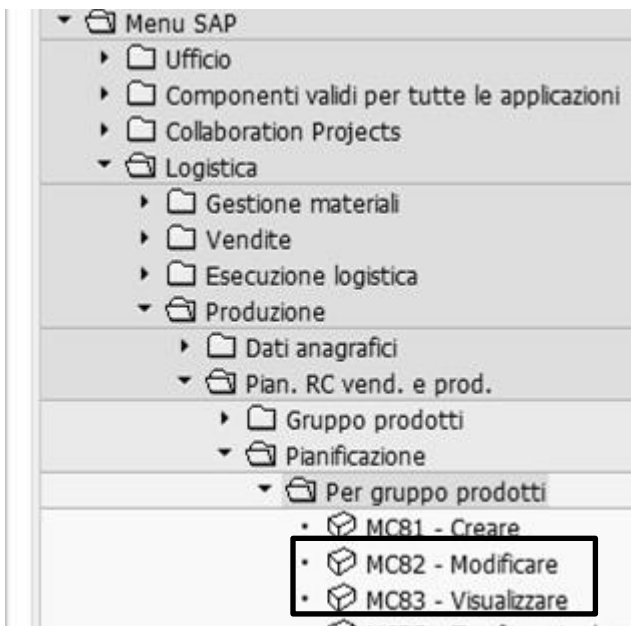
Menu SAP
Ufficio
Componenti validi per tutte le applicazioni
Collaboration Projects
Logistica
Gestione materiali
Vendite
Esecuzione logistica
Produzione
Dati anagrafici
Pian. RC vend. e prod.
Gruppo prodotti
Pianificazione
Per gruppo prodotti
MC81 - Creare
MC82 - Modificare
MC83 - Visualizzare
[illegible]